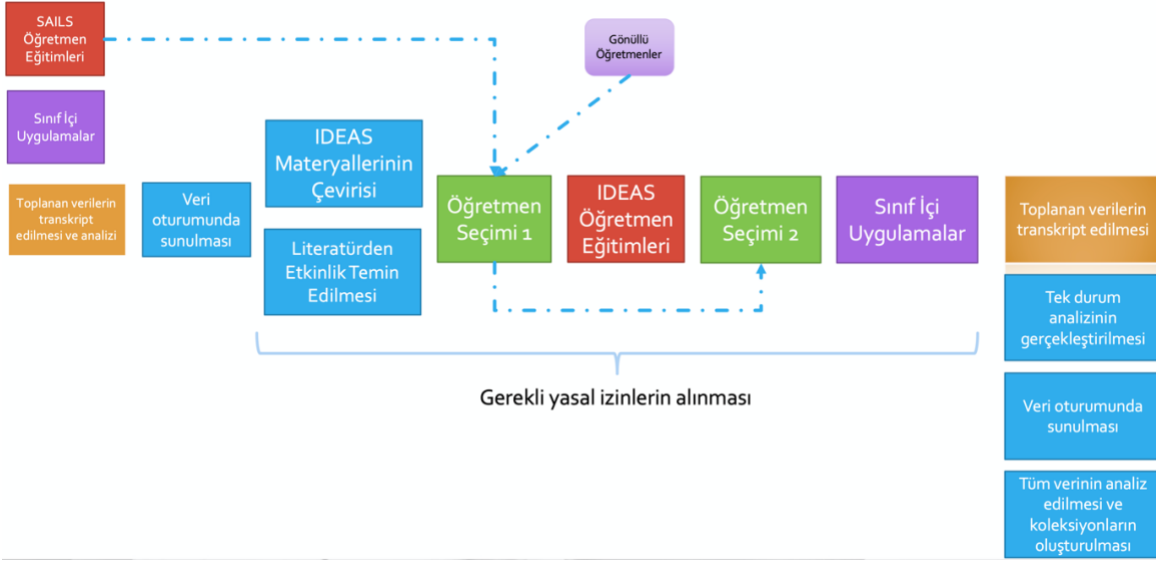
SAILS Öğretmen Eğitimleri

Sınıf İçi Uygulamalar

Toplanan verilerin transkript edilmesi ve analizi

Veri oturumunda sunulması

Gönüllü Öğretmenler

IDEAS Materyallerinin Çevirisi

Literatürden Etkinlik Temin Edilmesi

Öğretmen Seçimi 1

IDEAS Öğretmen Eğitimleri

Öğretmen Seçimi 2

Sınıf İçi Uygulamalar

Toplanan verilerin transkript edilmesi

Tek durum analizinin gerçekleştirilmesi

Veri oturumunda sunulması

Tüm verinin analiz edilmesi ve koleksiyonların oluşturulması

Gerekli yasal izinlerin alınması